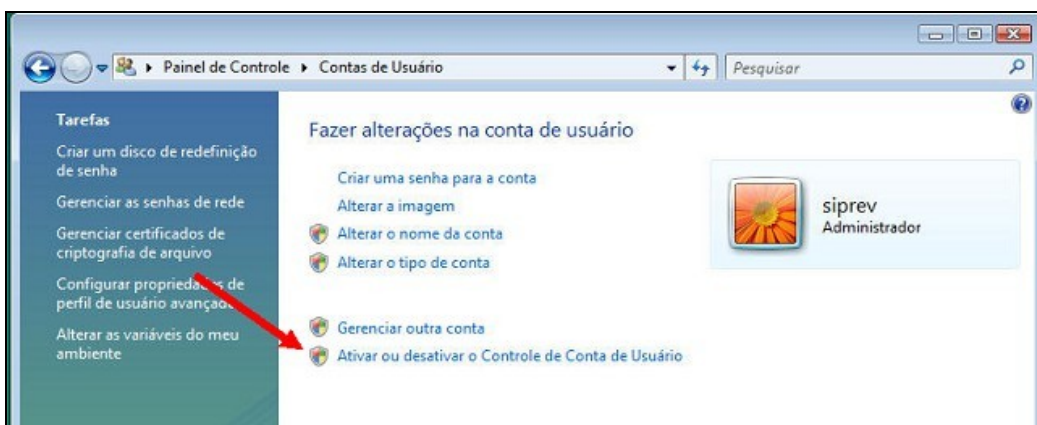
▸ Painel de Controle ▸ Contas de Usuário

Pesquisar

Tarefas

Criar um disco de redefinição de senha

Gerenciar as senhas de rede

Gerenciar certificados de criptografia de arquivo

Configurar proprieda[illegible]s de perfil de usuário avança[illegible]

Alterar as variáveis do meu ambiente

Fazer alterações na conta de usuário

Criar uma senha para a conta

Alterar a imagem

Alterar o nome da conta

Alterar o tipo de conta

Gerenciar outra conta

Ativar ou desativar o Controle de Conta de Usuário

siprev
Administrador